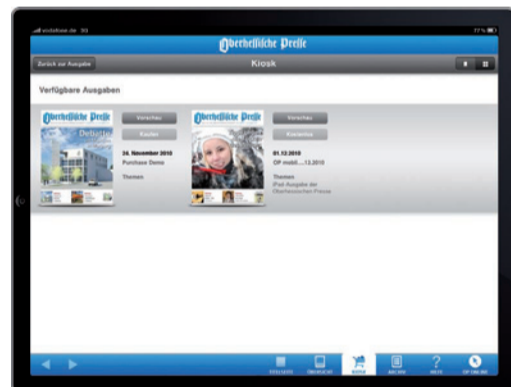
vodafone.de 3G

77 %

Oberhessische Presse

Zurück zur Ausgabe

Kiosk

Verfügbare Ausgaben

Oberhessische Presse

Vorschau

Kaufen

24. November 2010

Purchase Demo

Themen

Oberhessische Presse

Vorschau

Kostenlos

01.12.2010

OP mobil.....13.2010

Themen

iPad-Ausgabe der Oberhessischen Presse

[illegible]

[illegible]

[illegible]

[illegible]

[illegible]

OP ONLINE